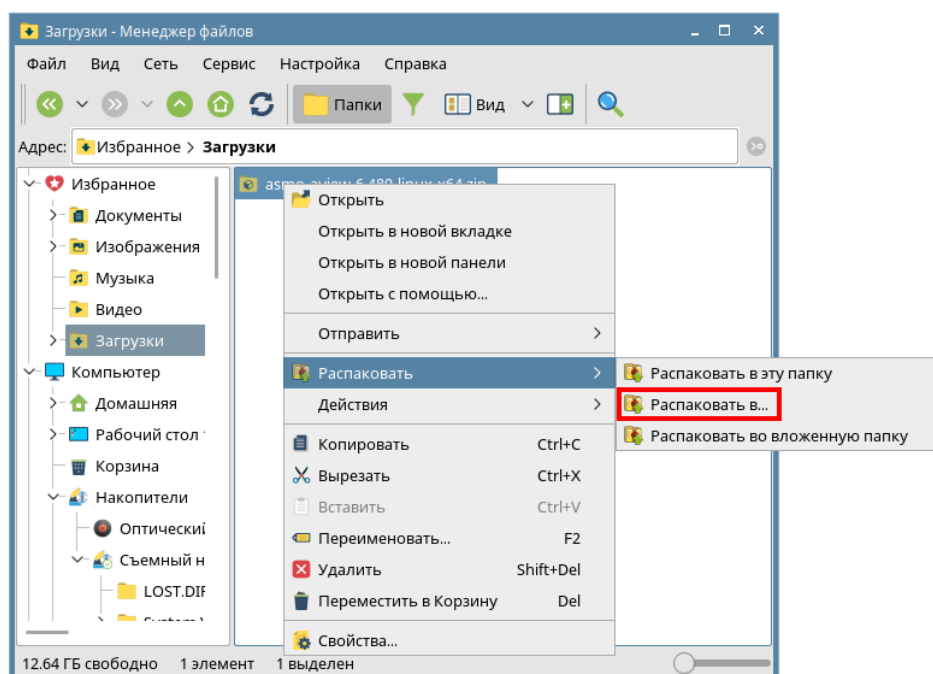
Загрузки - Менеджер файлов

Файл Вид Сеть Сервис Настройка Справка

Папки Вид

Адрес: Избранное > Загрузки

Избранное
Документы
Изображения
Музыка
Видео
Загрузки
Компьютер
Домашняя
Рабочий стол
Корзина
Накопители
Оптический
Съемный н
LOST.DIR
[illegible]

asmo_aview_6.480_linux_x64.zip

Открыть
Открыть в новой вкладке
Открыть в новой панели
Открыть с помощью...
Отправить
Распаковать
Действия
Копировать Ctrl+C
Вырезать Ctrl+X
Вставить Ctrl+V
Переименовать... F2
Удалить Shift+Del
Переместить в Корзину Del
Свойства...

Распаковать в эту папку
Распаковать в...
Распаковать во вложенную папку

12.64 ГБ свободно 1 элемент 1 выделен